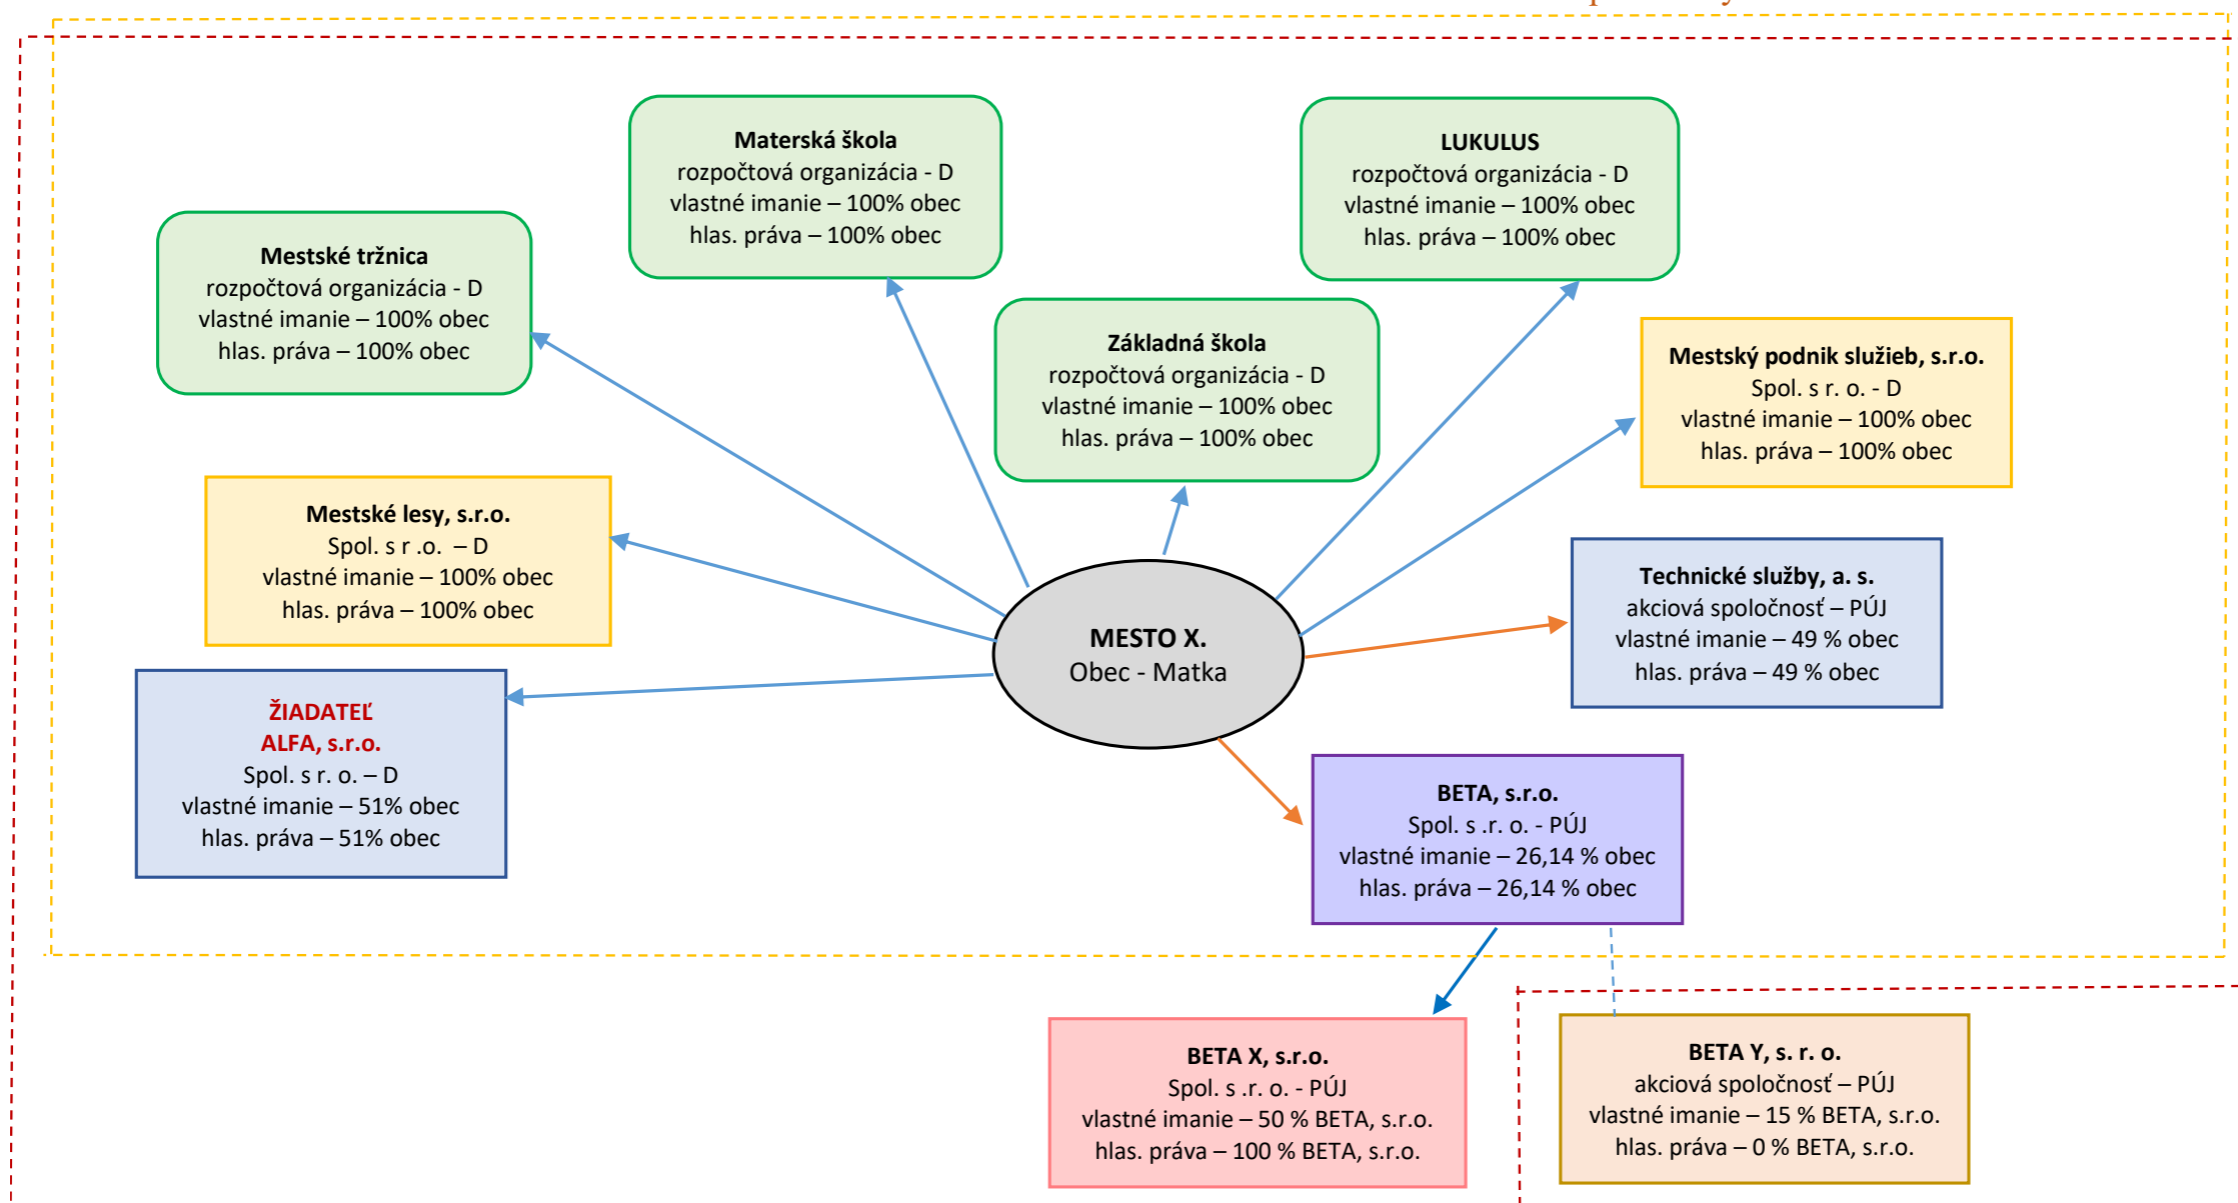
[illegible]

Materská škola
rozpočtová organizácia - D
vlastné imanie – 100% obec
hlas. práva – 100% obec

LUKULUS
rozpočtová organizácia - D
vlastné imanie – 100% obec
hlas. práva – 100% obec

Mestské tržnica
rozpočtová organizácia - D
vlastné imanie – 100% obec
hlas. práva – 100% obec

Základná škola
rozpočtová organizácia - D
vlastné imanie – 100% obec
hlas. práva – 100% obec

Mestský podnik služieb, s.r.o.
Spol. s r. o. - D
vlastné imanie – 100% obec
hlas. práva – 100% obec

Mestské lesy, s.r.o.
Spol. s r .o. – D
vlastné imanie – 100% obec
hlas. práva – 100% obec

Technické služby, a. s.
akciová spoločnosť – PÚJ
vlastné imanie – 49 % obec
hlas. práva – 49 % obec

MESTO X.
Obec - Matka

ŽIADATEĽ
ALFA, s.r.o.
Spol. s r. o. – D
vlastné imanie – 51% obec
hlas. práva – 51% obec

BETA, s.r.o.
Spol. s .r. o. - PÚJ
vlastné imanie – 26,14 % obec
hlas. práva – 26,14 % obec

BETA X, s.r.o.
Spol. s .r. o. - PÚJ
vlastné imanie – 50 % BETA, s.r.o.
hlas. práva – 100 % BETA, s.r.o.

BETA Y, s. r. o.
akciová spoločnosť – PÚJ
vlastné imanie – 15 % BETA, s.r.o.
hlas. práva – 0 % BETA, s.r.o.